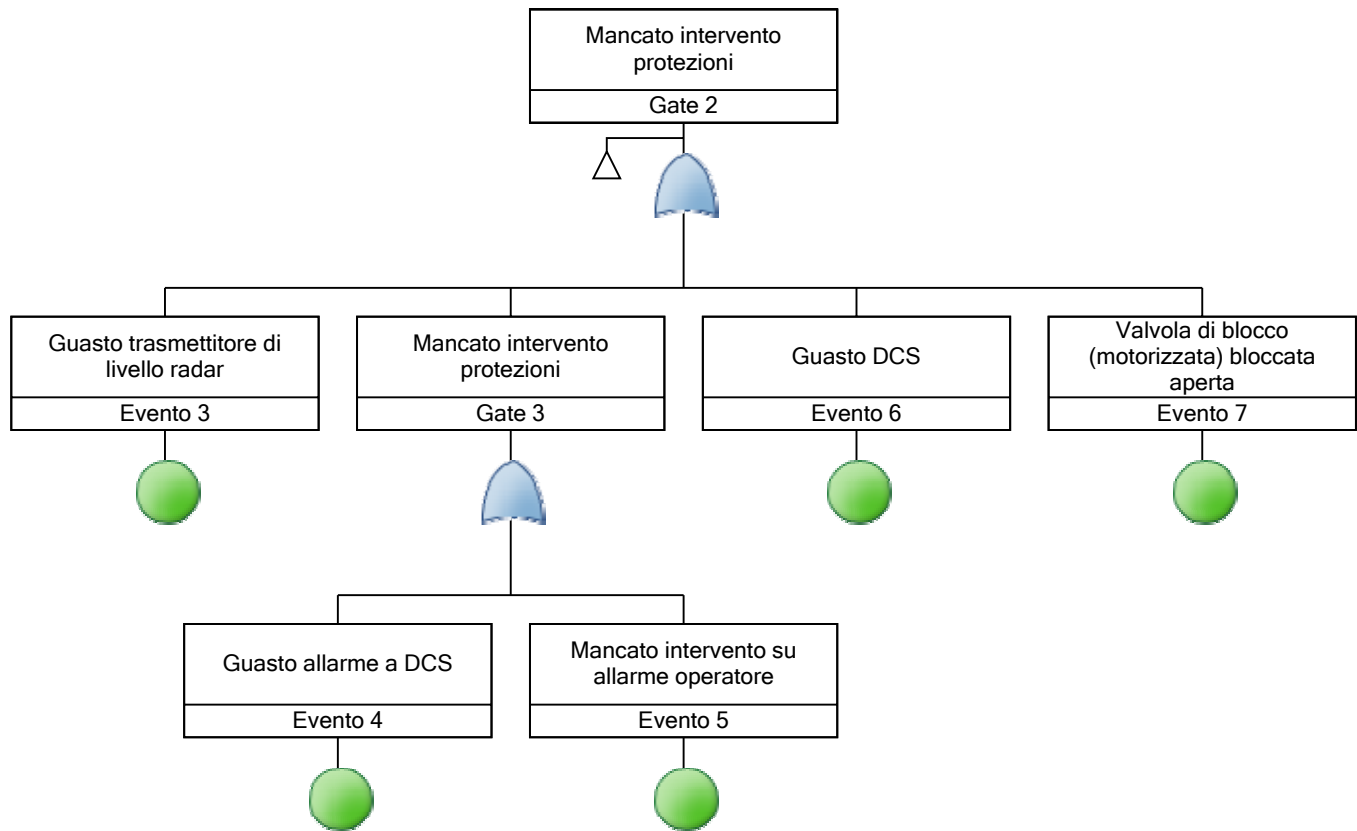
Mancato intervento protezioni
Gate 2

Guasto trasmettitore di livello radar
Evento 3

Mancato intervento protezioni
Gate 3

Guasto DCS
Evento 6

Valvola di blocco (motorizzata) bloccata aperta
Evento 7

Guasto allarme a DCS
Evento 4

Mancato intervento su allarme operatore
Evento 5